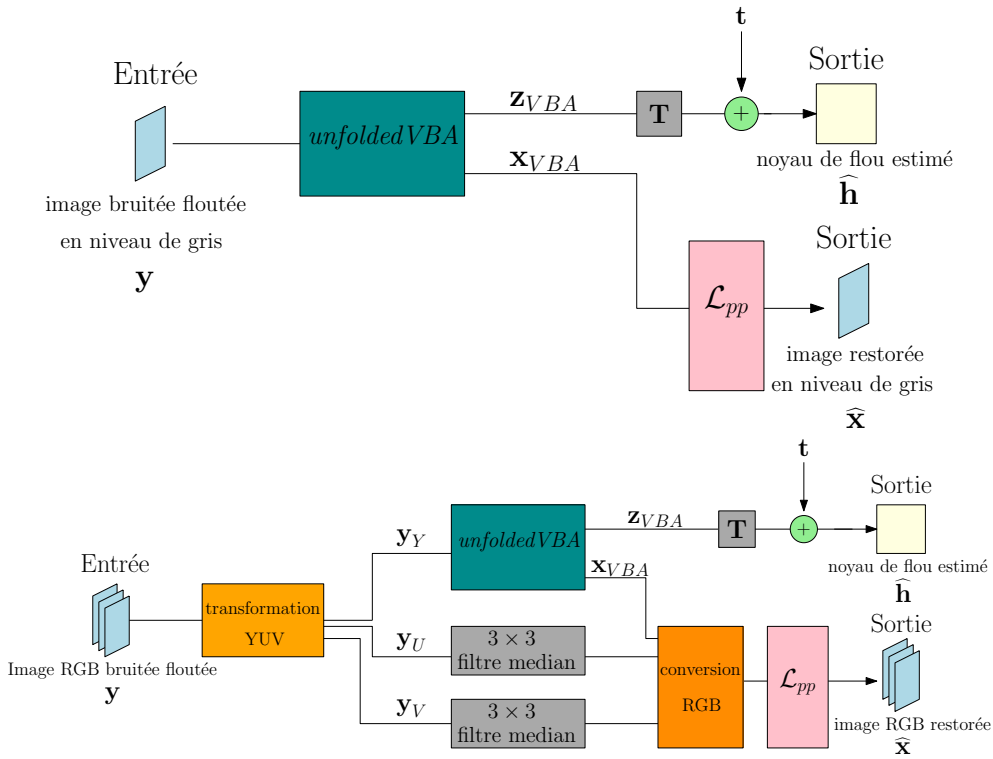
Entrée

image bruitée floutée en niveau de gris

$\mathbf{y}$

$unfoldedVBA$

$\mathbf{z}_{VBA}$

$\mathbf{x}_{VBA}$

$\mathbf{T}$

$\mathbf{t}$

$+$

Sortie

noyau de flou estimé

$\widehat{\mathbf{h}}$

$\mathcal{L}_{pp}$

Sortie

image restorée en niveau de gris

$\widehat{\mathbf{x}}$

Entrée

Image RGB bruitée floutée

$\mathbf{y}$

transformation YUV

$\mathbf{y}_Y$

$\mathbf{y}_U$

$\mathbf{y}_V$

$unfoldedVBA$

$\mathbf{z}_{VBA}$

$\mathbf{x}_{VBA}$

$\mathbf{T}$

$\mathbf{t}$

$+$

Sortie

noyau de flou estimé

$\widehat{\mathbf{h}}$

$3 \times 3$ filtre median

$3 \times 3$ filtre median

conversion RGB

$\mathcal{L}_{pp}$

Sortie

image RGB restorée

$\widehat{\mathbf{x}}$